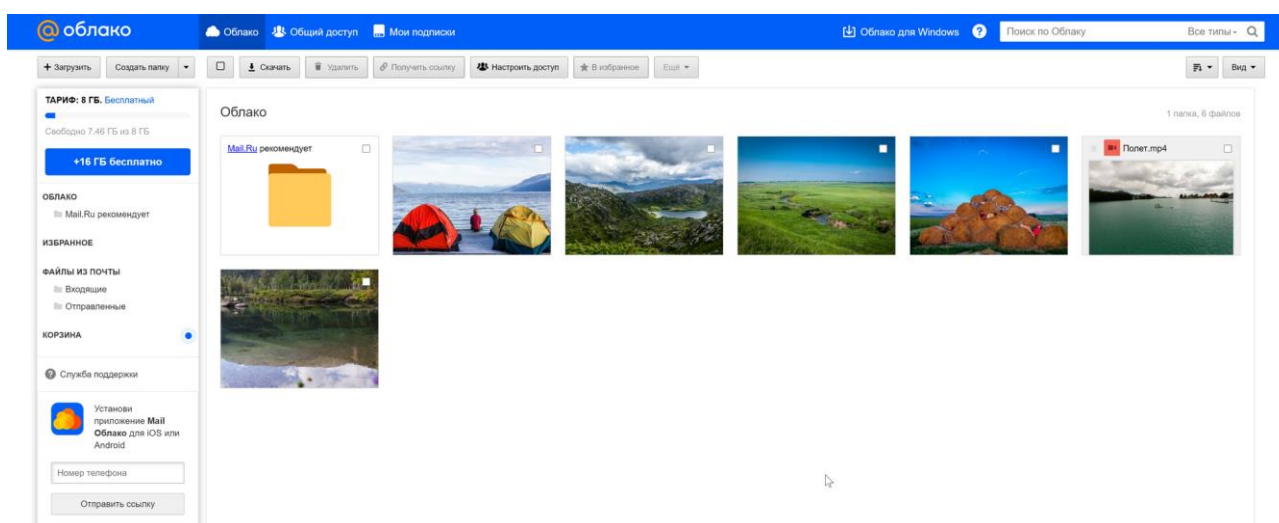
@ облако

Облако Общий доступ Мои подписки

Облако для Windows ? Поиск по Облаку Все типы

+ Загрузить Создать папку Скачать Удалить Получить ссылку Настроить доступ В избранное Ещё Вид

ТАРИФ: 8 ГБ. Бесплатный

Свободно 7.46 ГБ из 8 ГБ

+16 ГБ бесплатно

ОБЛАКО

Mail.Ru рекомендует

ИЗБРАННОЕ

ФАЙЛЫ ИЗ ПОЧТЫ

Входящие

Отправленные

КОРЗИНА

Служба поддержки

Установи приложение Mail Облако для iOS или Android

Номер телефона

Отправить ссылку

Облако

1 папка, 6 файлов

Mail.Ru рекомендует

Полет.mp4